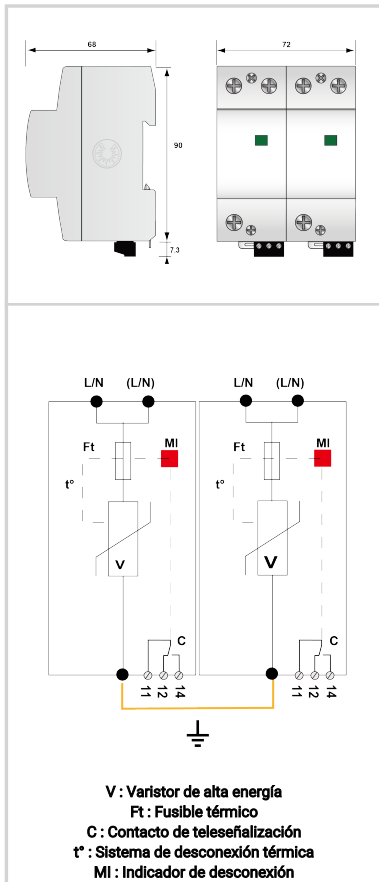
68

72

90

7.3

L/N (L/N)

Ft

MI

t°

V

C

11 12 14

L/N (L/N)

Ft

MI

t°

V

C

11 12 14

V : Varistor de alta energía
Ft : Fusible térmico
C : Contacto de teleseñalización
t° : Sistema de desconexión térmica
MI : Indicador de desconexión